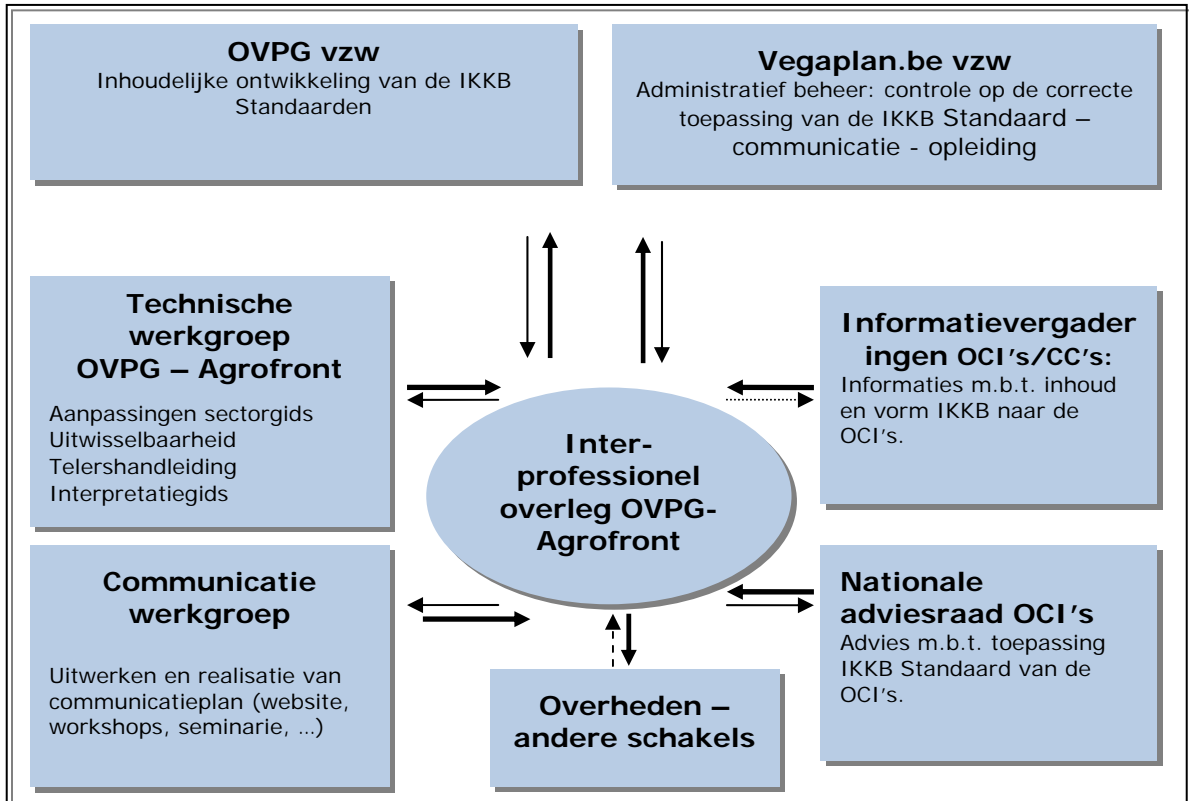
**OVPG vzw**
Inhoudelijke ontwikkeling van de IKKB Standaarden

**Vegaplan.be vzw**
Administratief beheer: controle op de correcte toepassing van de IKKB Standaard – communicatie - opleiding

**Technische werkgroep OVPG – Agrofront**
Aanpassingen sectorgids
Uitwisselbaarheid
Telershandleiding
Interpretatiegids

**Informatievergaderingen OCI's/CC's:**
Informaties m.b.t. inhoud en vorm IKKB naar de OCI's.

**Inter-professionel overleg OVPG-Agrofront**

**Communicatie werkgroep**
Uitwerken en realisatie van communicatieplan (website, workshops, seminarie, …)

**Nationale adviesraad OCI's**
Advies m.b.t. toepassing IKKB Standaard van de OCI's.

**Overheden – andere schakels**